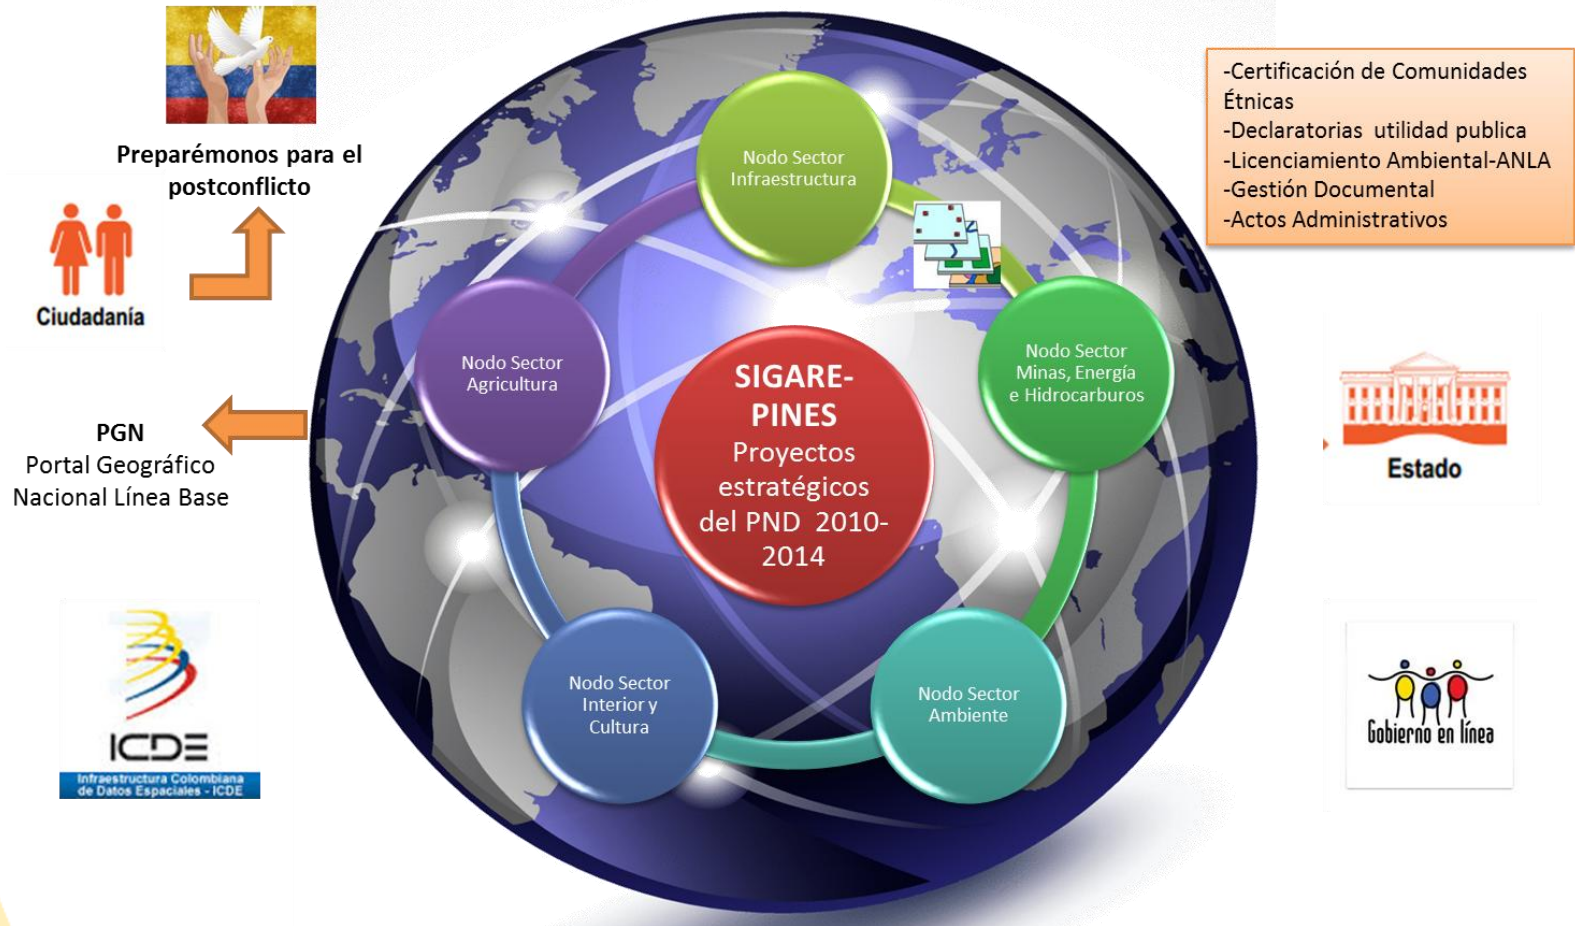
Preparémonos para el postconflicto

Ciudadanía

PGN
Portal Geográfico Nacional Línea Base

ICDE
Infraestructura Colombiana de Datos Espaciales - ICDE

Nodo Sector Infraestructura

Nodo Sector Agricultura

Nodo Sector Minas, Energía e Hidrocarburos

SIGARE-PINES
Proyectos estratégicos del PND 2010-2014

Nodo Sector Interior y Cultura

Nodo Sector Ambiente

-Certificación de Comunidades Étnicas
-Declaratorias utilidad publica
-Licenciamiento Ambiental-ANLA
-Gestión Documental
-Actos Administrativos

Estado

Gobierno en línea